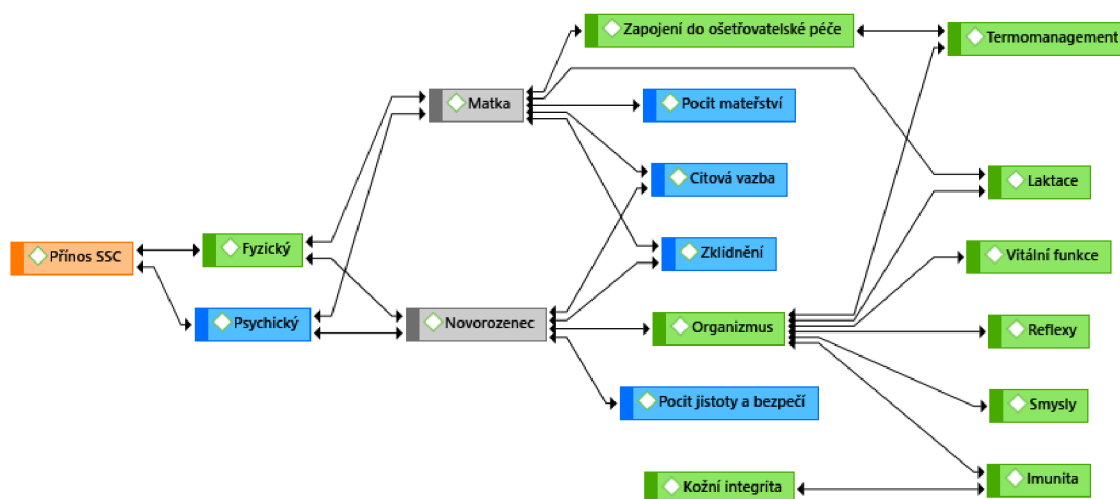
Přínos SSC

Fyzický

Psychický

Matka

Novorozenec

Zapojení do ošetřovatelské péče

Pocit mateřství

Citová vazba

Zklidnění

Organizmus

Pocit jistoty a bezpečí

Kožní integrita

Termomanagement

Laktace

Vitální funkce

Reflexy

Smysly

Imunita